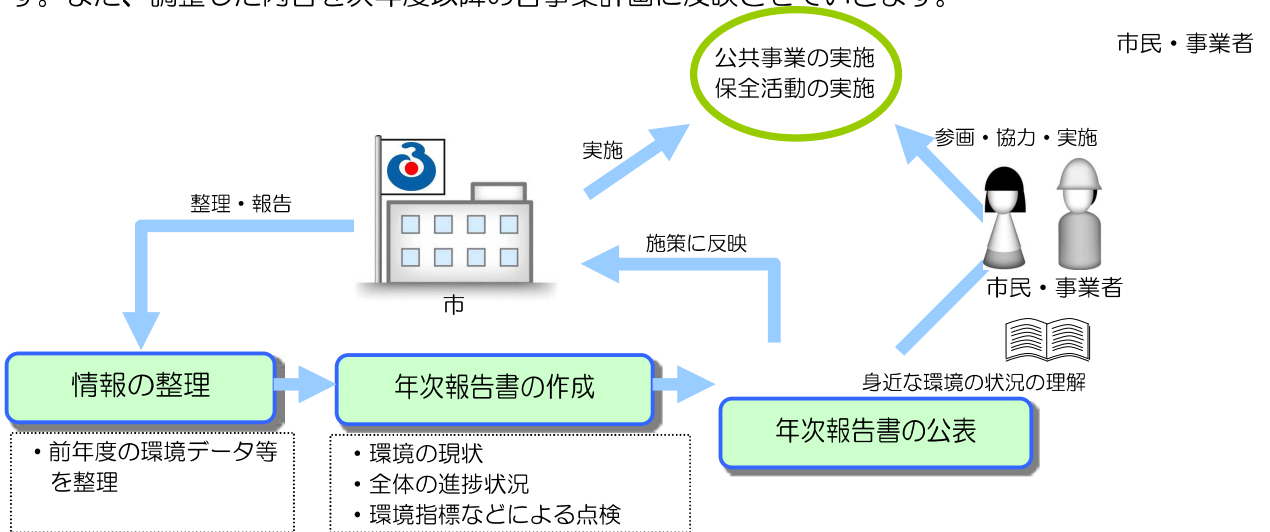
す。また、調整した内容を次年度以降の各事業計画に反映させていきます。

市民・事業者

公共事業の実施
保全活動の実施

実施

参画・協力・実施

整理・報告

施策に反映

市

市民・事業者

身近な環境の状況の理解

情報の整理

年次報告書の作成

年次報告書の公表

・前年度の環境データ等を整理

・環境の現状
・全体の進捗状況
・環境指標などによる点検